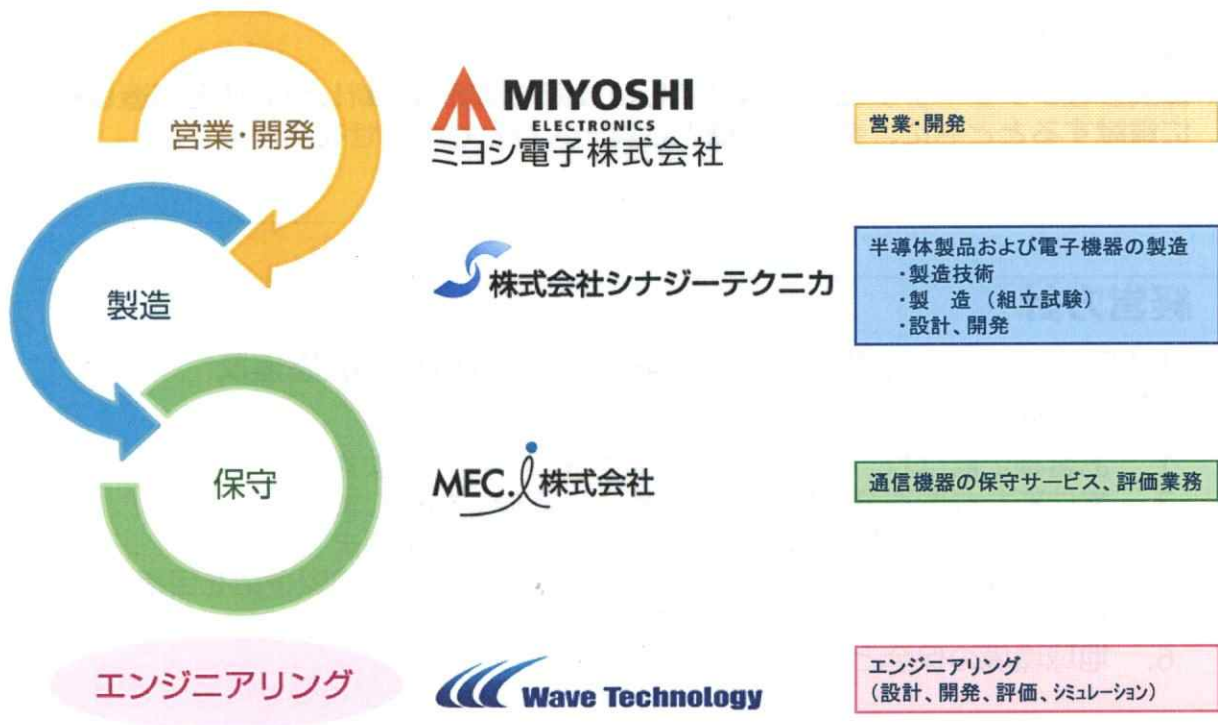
営業・開発

MIYOSHI
ELECTRONICS
ミヨシ電子株式会社

営業・開発

製造

株式会社シナジーテクニカ

半導体製品および電子機器の製造
・製造技術
・製　造（組立試験）
・設計、開発

保守

MEC.i 株式会社

通信機器の保守サービス、評価業務

エンジニアリング

Wave Technology

エンジニアリング
（設計、開発、評価、シミュレーション）